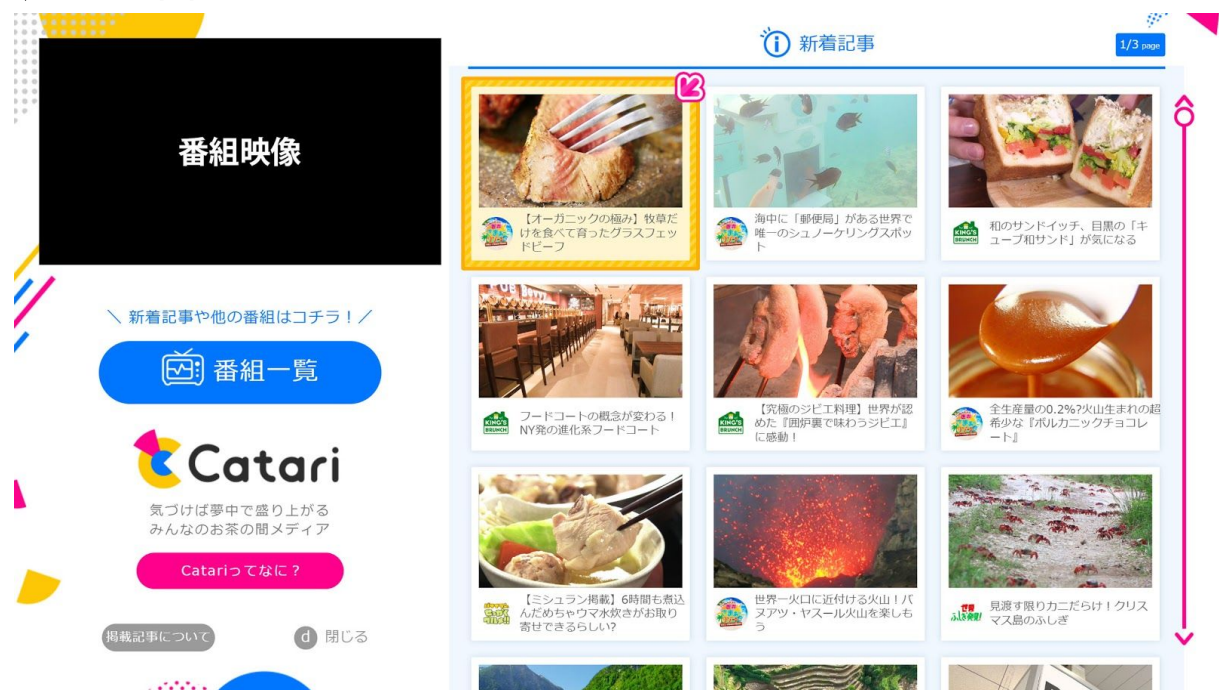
番組映像

＼ 新着記事や他の番組はコチラ！／

番組一覧

Catari

気づけば夢中で盛り上がる
みんなのお茶の間メディア

Catariってなに？

掲載記事について

d 閉じる

新着記事

1/3 page

【オーガニックの極み】牧草だけを食べて育ったグラスフェッドビーフ

海中に「郵便局」がある世界で唯一のシュノーケリングスポット

KING'S BRUNCH

和のサンドイッチ、目黒の「キューブ和サンド」が気になる

KING'S BRUNCH

フードコートの概念が変わる！NY発の進化系フードコート

KING'S BRUNCH

【究極のジビエ料理】世界が認めた『囲炉裏で味わうジビエ』に感動！

全生産量の0.2%?火山生まれの超希少な『ボルカニックチョコレート』

【ミシュラン掲載】6時間も煮込んだめちゃウマ水炊きがお取り寄せできるらしい?

世界一火口に近付ける火山！バヌアツ・ヤスール火山を楽しもう

世界ふしぎ発見！

見渡す限りカニだらけ！クリスマス島のふしぎ